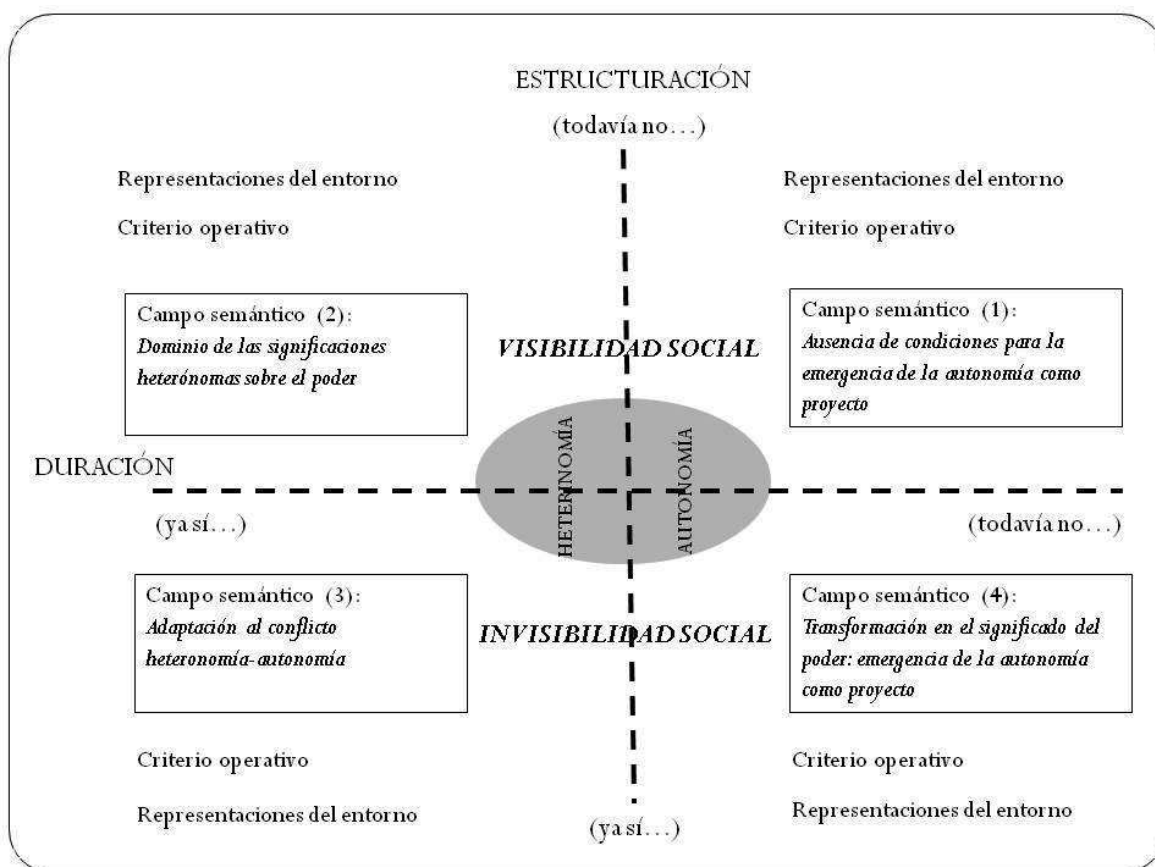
ESTRUCTURACIÓN

(todavía no...)

Representaciones del entorno

Criterio operativo

Representaciones del entorno

Criterio operativo

Campo semántico (2):
*Dominio de las significaciones heterónomas sobre el poder*

VISIBILIDAD SOCIAL

Campo semántico (1):
*Ausencia de condiciones para la emergencia de la autonomía como proyecto*

DURACIÓN

HETERONOMÍA

AUTONOMÍA

(ya sí...)

(todavía no...)

Campo semántico (3):
*Adaptación al conflicto heteronomía-autonomía*

INVISIBILIDAD SOCIAL

Campo semántico (4):
*Transformación en el significado del poder: emergencia de la autonomía como proyecto*

Criterio operativo

Representaciones del entorno

Criterio operativo

Representaciones del entorno

(ya sí...)